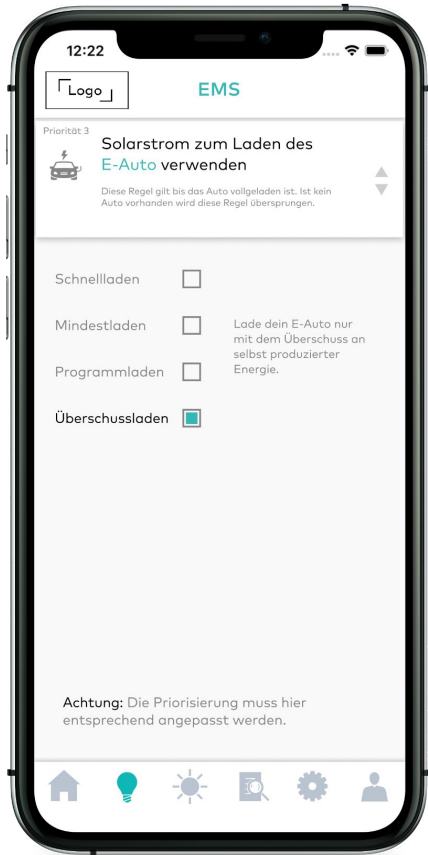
12:22

Logo

EMS

Priorität 3

Solarstrom zum Laden des E-Auto verwenden

Diese Regel gilt bis das Auto vollgeladen ist. Ist kein Auto vorhanden wird diese Regel übersprungen.

Schnellladen

Mindestladen

Programmladen

Überschussladen

Lade dein E-Auto nur mit dem Überschuss an selbst produzierter Energie.

Achtung: Die Priorisierung muss hier entsprechend angepasst werden.